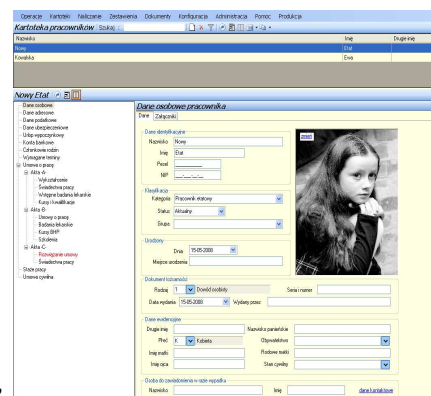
Operacje Kartoteki Naliczanie Zestawienia Dokumenty Konfiguracja Administracja Pomoc Produkcja

Kartoteka pracowników Szukaj

| Nazwisko | Imię | Drugie imię |
|---|---|---|
| Nowy | Etat | |
| Kowalska | Ewa | |

Nowy Etat

Dane osobowe
Dane adresowe
Dane podatkowe
Dane ubezpieczeniowe
Urlop wypoczynkowy
Konta bankowe
Członkowie rodzin
Wymagane terminy
Umowa o pracy
Akta -A-
Wykształcenie
Świadectwa pracy
Wstępne badania lekarskie
Kursy i kwalifikacje
Akta -B-
Umowy o pracy
Badania lekarskie
Kursy BHP
Szkolenia
Akta -C-
Rozwiązanie umowy
Świadectwa pracy
Staże pracy
Umowa cywilna

Dane osobowe pracownika

Dane Załączniki

Dane identyfikacyjne
Nazwisko Nowy
Imię Etat
Pesel
NIP

Klasyfikacja
Kategoria Pracownik etatowy
Status Aktualny
Grupa

Urodzony
Dnia 15-05-2008
Miejsce urodzenia

Dokument tożsamości
Rodzaj 1 Dowód osobisty
Seria i numer
Data wydania 15-05-2008
Wydany przez

Dane ewidencyjne
Drugie imię
Nazwisko panieńskie
Płeć K Kobieta
Obywatelstwo
Imię matki
Rodowe matki
Imię ojca
Stan cywilny

Osoba do zawiadomienia w razie wypadku
Nazwisko
Imię
dane kontaktowe